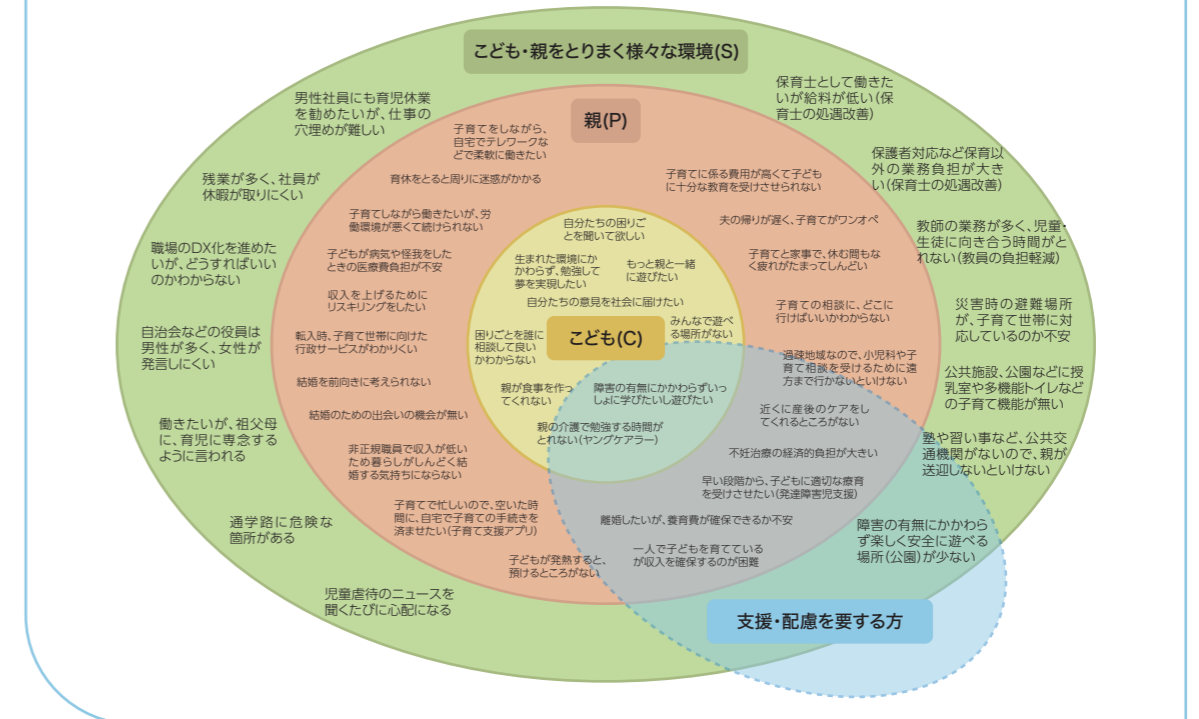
こども・親をとりまく様々な環境(S)

親(P)

こども(C)

支援・配慮を要する方

男性社員にも育児休業を勧めたいが、仕事の穴埋めが難しい

残業が多く、社員が休暇が取りにくい

職場のDX化を進めたいが、どうすればいいのかわからない

自治会などの役員は男性が多く、女性が発言しにくい

働きたいが、祖父母に、育児に専念するように言われる

通学路に危険な箇所がある

児童虐待のニュースを聞くたびに心配になる

保育士として働きたいが給料が低い(保育士の処遇改善)

保護者対応など保育以外の業務負担が大きい(保育士の処遇改善)

教師の業務が多く、児童・生徒に向き合う時間がとれない(教員の負担軽減)

災害時の避難場所が、子育て世帯に対応しているのか不安

公共施設、公園などに授乳室や多機能トイレなどの子育て機能が無い

塾や習い事など、公共交通機関がないので、親が送迎しないといけない

障害の有無にかかわらず楽しく安全に遊べる場所(公園)が少ない

子育てをしながら、自宅でテレワークなどで柔軟に働きたい

育休をとると周りに迷惑がかかる

子育てしながら働きたいが、労働環境が悪くて続けられない

子どもが病気や怪我をしたときの医療費負担が不安

収入を上げるためにリスキリングをしたい

転入時、子育て世帯に向けた行政サービスがわかりにくい

結婚を前向きに考えられない

結婚のための出会いの機会が無い

非正規職員で収入が低いため暮らしがしんどく結婚する気持ちにならない

子育てで忙しいので、空いた時間に、自宅で子育ての手続きを済ませたい(子育て支援アプリ)

子どもが発熱すると、預けるところがない

子育てに係る費用が高くて子どもに十分な教育を受けさせられない

夫の帰りが遅く、子育てがワンオペ

子育てと家事で、休む間もなく疲れがたまってしんどい

子育ての相談に、どこに行けばいいかわからない

過疎地域なので、小児科や子育て相談を受けるために遠方まで行かないといけない

近くに産後のケアをしてくれるところがない

不妊治療の経済的負担が大きい

早い段階から、子どもに適切な療育を受けさせたい(発達障害児支援)

離婚したいが、養育費が確保できるか不安

一人で子どもを育てているが収入を確保するのが困難

自分たちの困りごとを聞いて欲しい

生まれた環境にかかわらず、勉強して夢を実現したい

もっと親と一緒に遊びたい

自分たちの意見を社会に届けたい

みんなで遊べる場所がない

困りごとを誰に相談して良いかわからない

親が食事を作ってくれない

障害の有無にかかわらずいっしょに学びたいし遊びたい

親の介護で勉強する時間がとれない(ヤングケアラー)